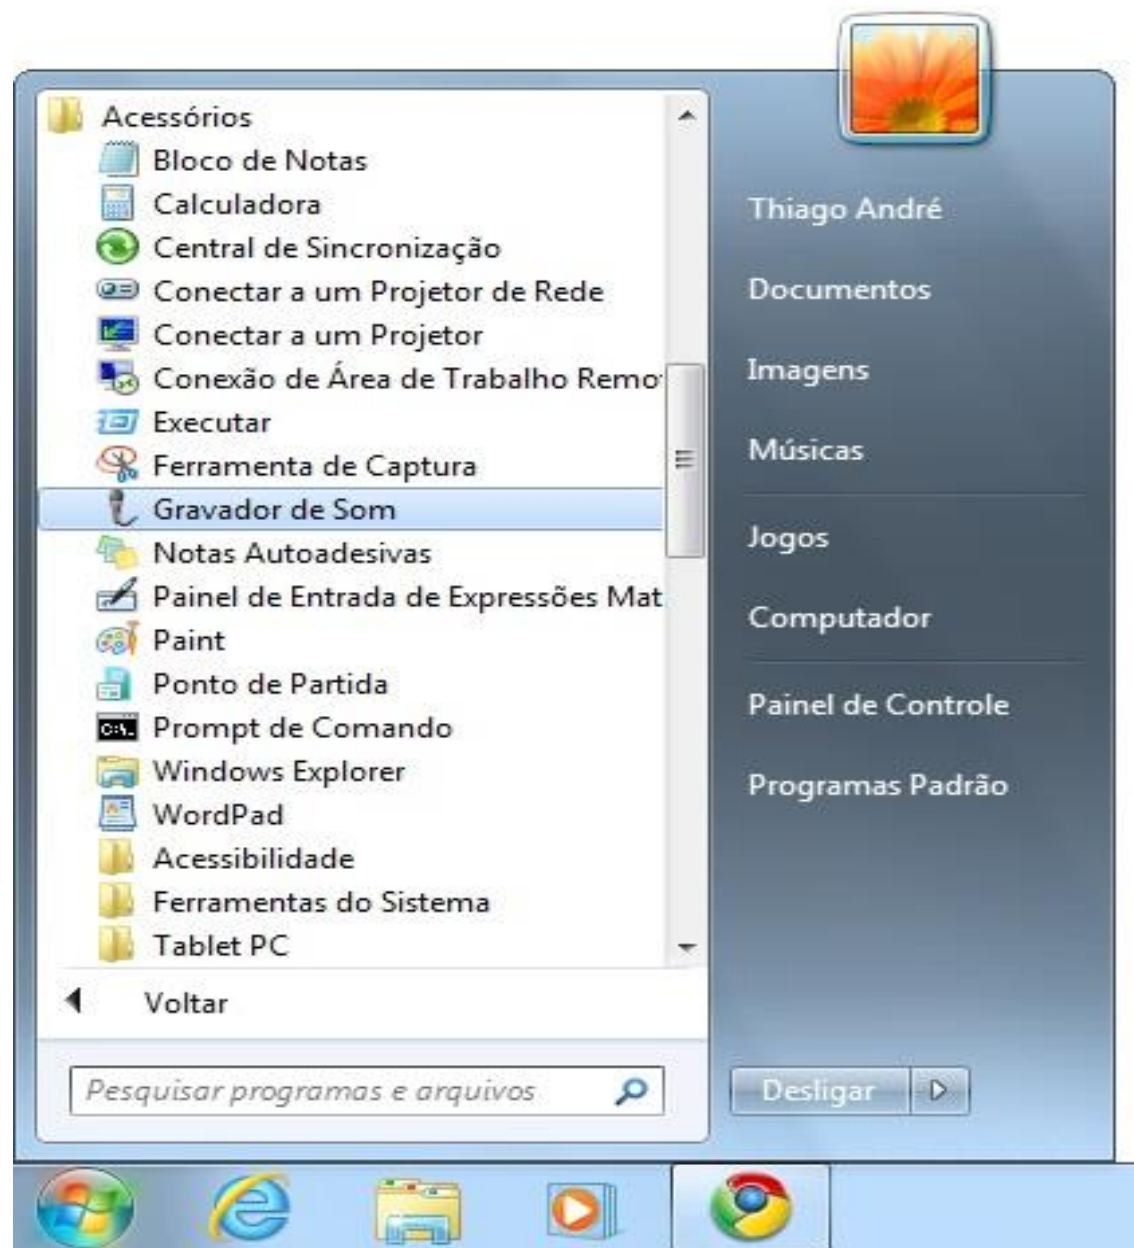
Acessórios
Bloco de Notas
Calculadora
Central de Sincronização
Conectar a um Projetor de Rede
Conectar a um Projetor
Conexão de Área de Trabalho Remo
Executar
Ferramenta de Captura
Gravador de Som
Notas Autoadesivas
Painel de Entrada de Expressões Mat
Paint
Ponto de Partida
Prompt de Comando
Windows Explorer
WordPad
Acessibilidade
Ferramentas do Sistema
Tablet PC

Voltar

Pesquisar programas e arquivos

Thiago André
Documentos
Imagens
Músicas
Jogos
Computador
Painel de Controle
Programas Padrão

Desligar